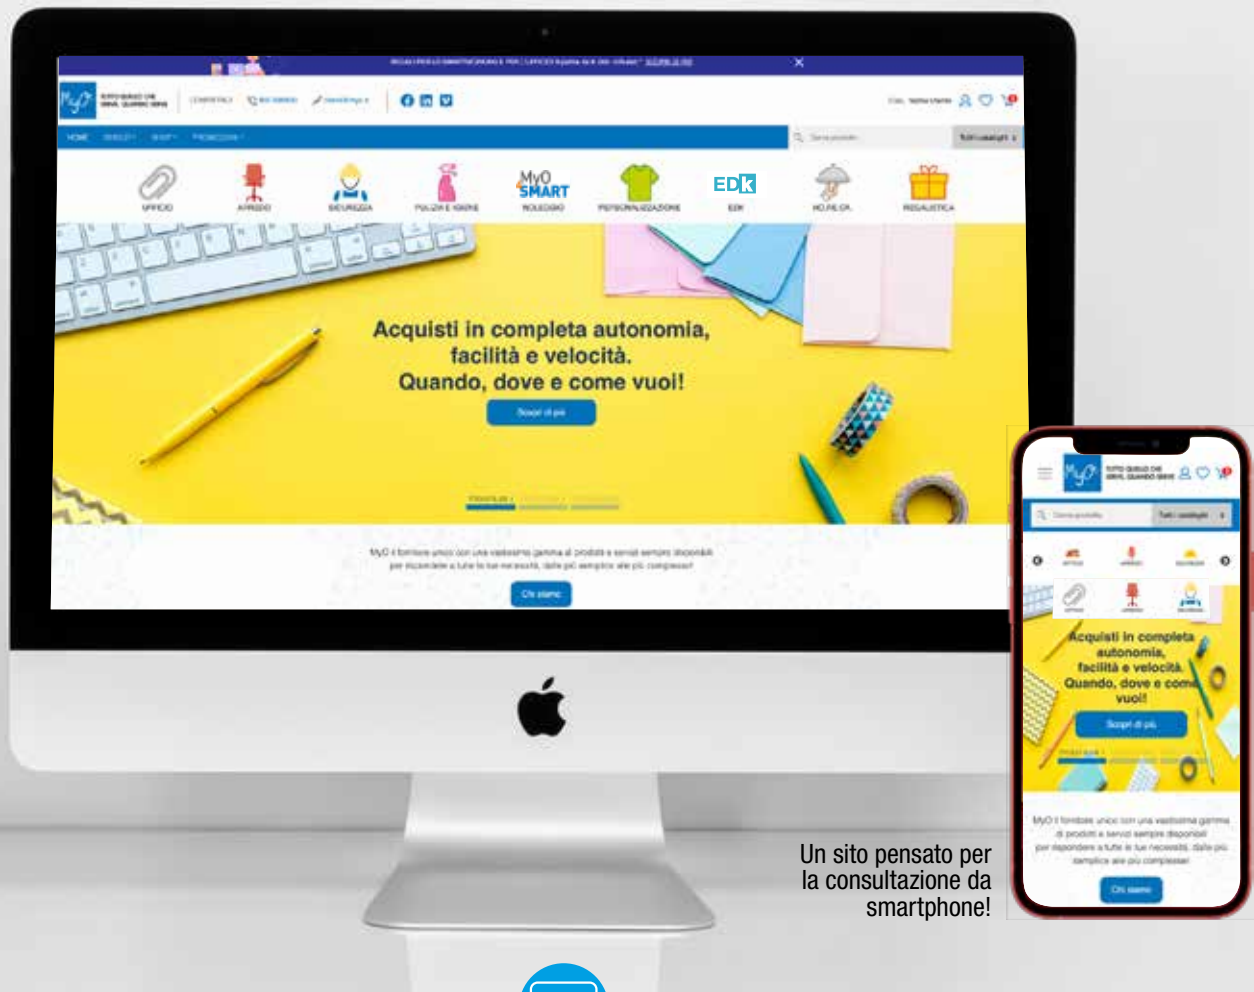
UFFICIO ARREDO SICUREZZA PULIZIA E IGIENE

MyO SMART NOLEGGIO

PERSONALIZZAZIONE

EDK EDK HO.RE.CA. REGALISTICA

Acquisti in completa autonomia, facilità e velocità. Quando, dove e come vuoi!

Scopri di più

Chi siamo

Acquisti in completa autonomia, facilità e velocità. Quando, dove e come vuoi!

Scopri di più

Chi siamo

Un sito pensato per la consultazione da smartphone!